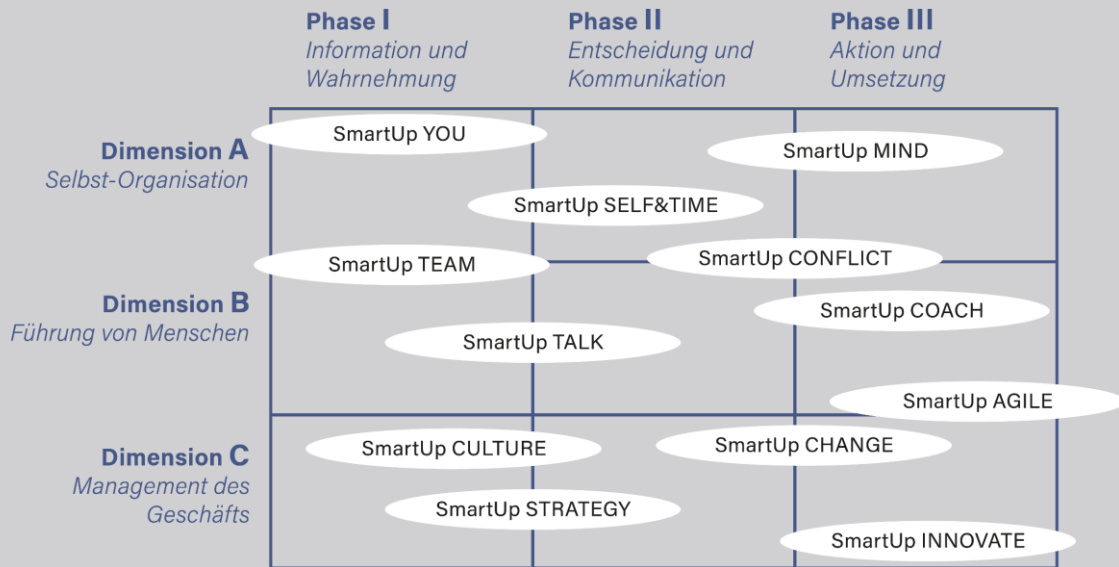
Phase I
Information und Wahrnehmung

Phase II
Entscheidung und Kommunikation

Phase III
Aktion und Umsetzung

Dimension A
Selbst-Organisation

SmartUp YOU
SmartUp MIND
SmartUp SELF&TIME

Dimension B
Führung von Menschen

SmartUp TEAM
SmartUp CONFLICT
SmartUp COACH
SmartUp TALK
SmartUp AGILE

Dimension C
Management des Geschäfts

SmartUp CULTURE
SmartUp CHANGE
SmartUp STRATEGY
SmartUp INNOVATE